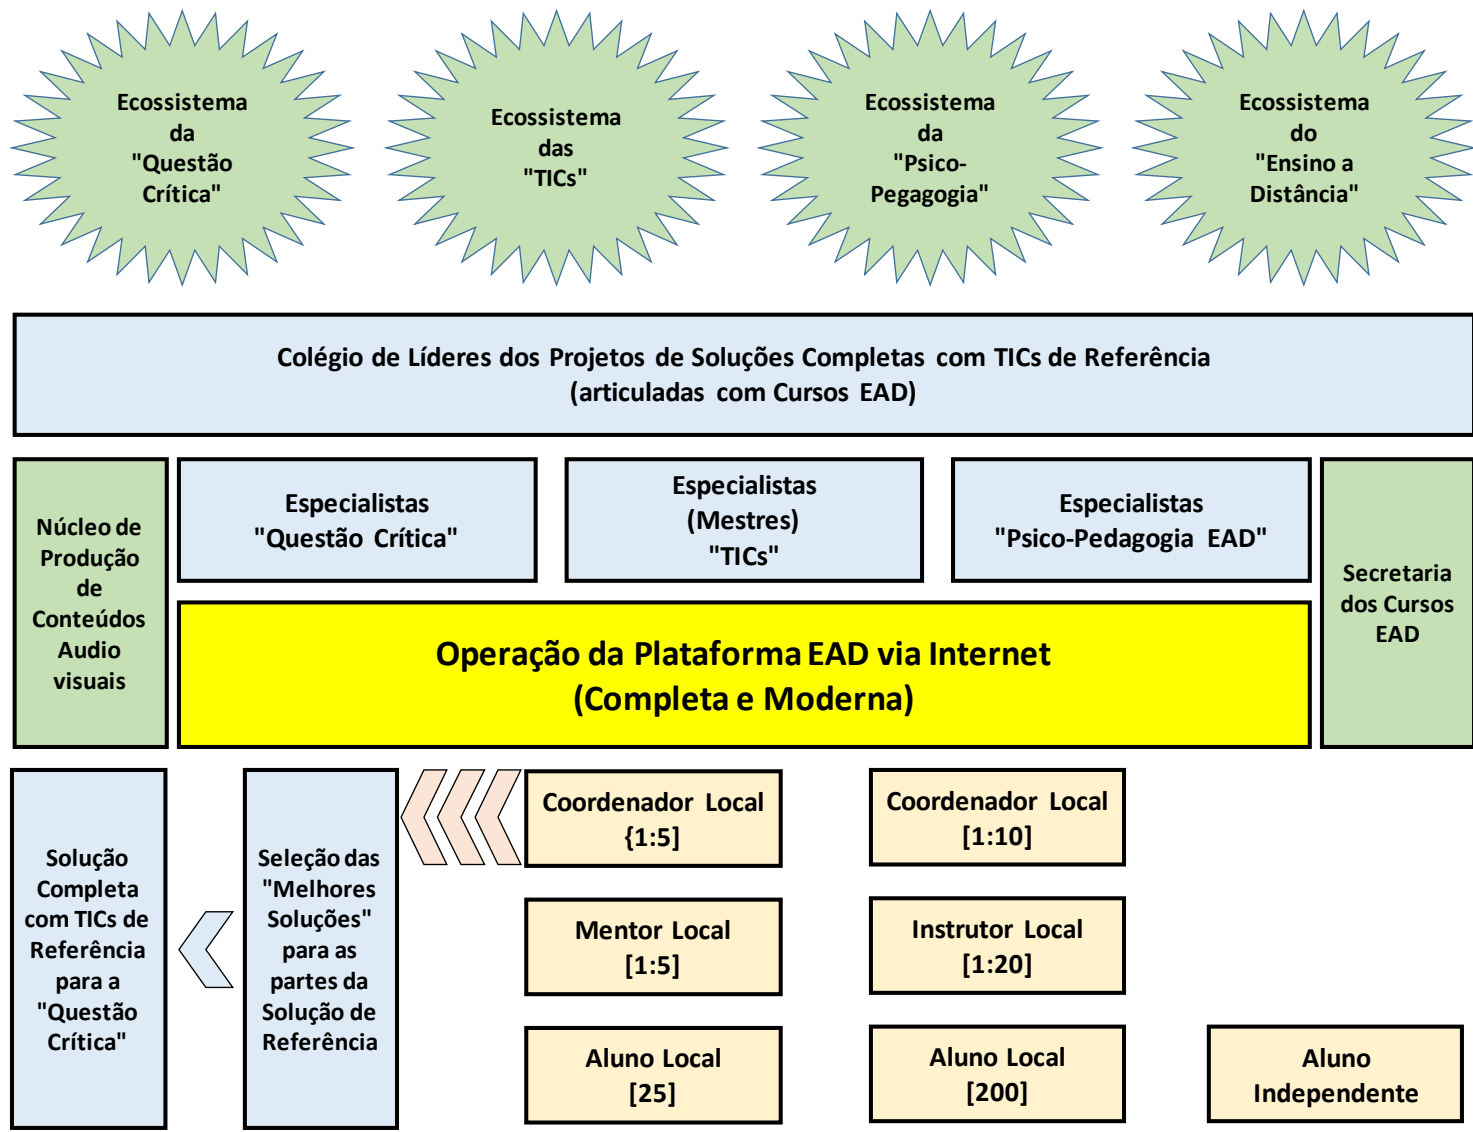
Ecossistema da "Questão Crítica"

Ecossistema das "TICs"

Ecossistema da "Psico-Pegagogia"

Ecossistema do "Ensino a Distância"

Colégio de Líderes dos Projetos de Soluções Completas com TICs de Referência (articuladas com Cursos EAD)

Núcleo de Produção de Conteúdos Audio visuais

Especialistas "Questão Crítica"

Especialistas (Mestres) "TICs"

Especialistas "Psico-Pedagogia EAD"

Secretaria dos Cursos EAD

Operação da Plataforma EAD via Internet (Completa e Moderna)

Solução Completa com TICs de Referência para a "Questão Crítica"

Seleção das "Melhores Soluções" para as partes da Solução de Referência

Coordenador Local {1:5]

Coordenador Local [1:10]

Mentor Local [1:5]

Instrutor Local [1:20]

Aluno Local [25]

Aluno Local [200]

Aluno Independente